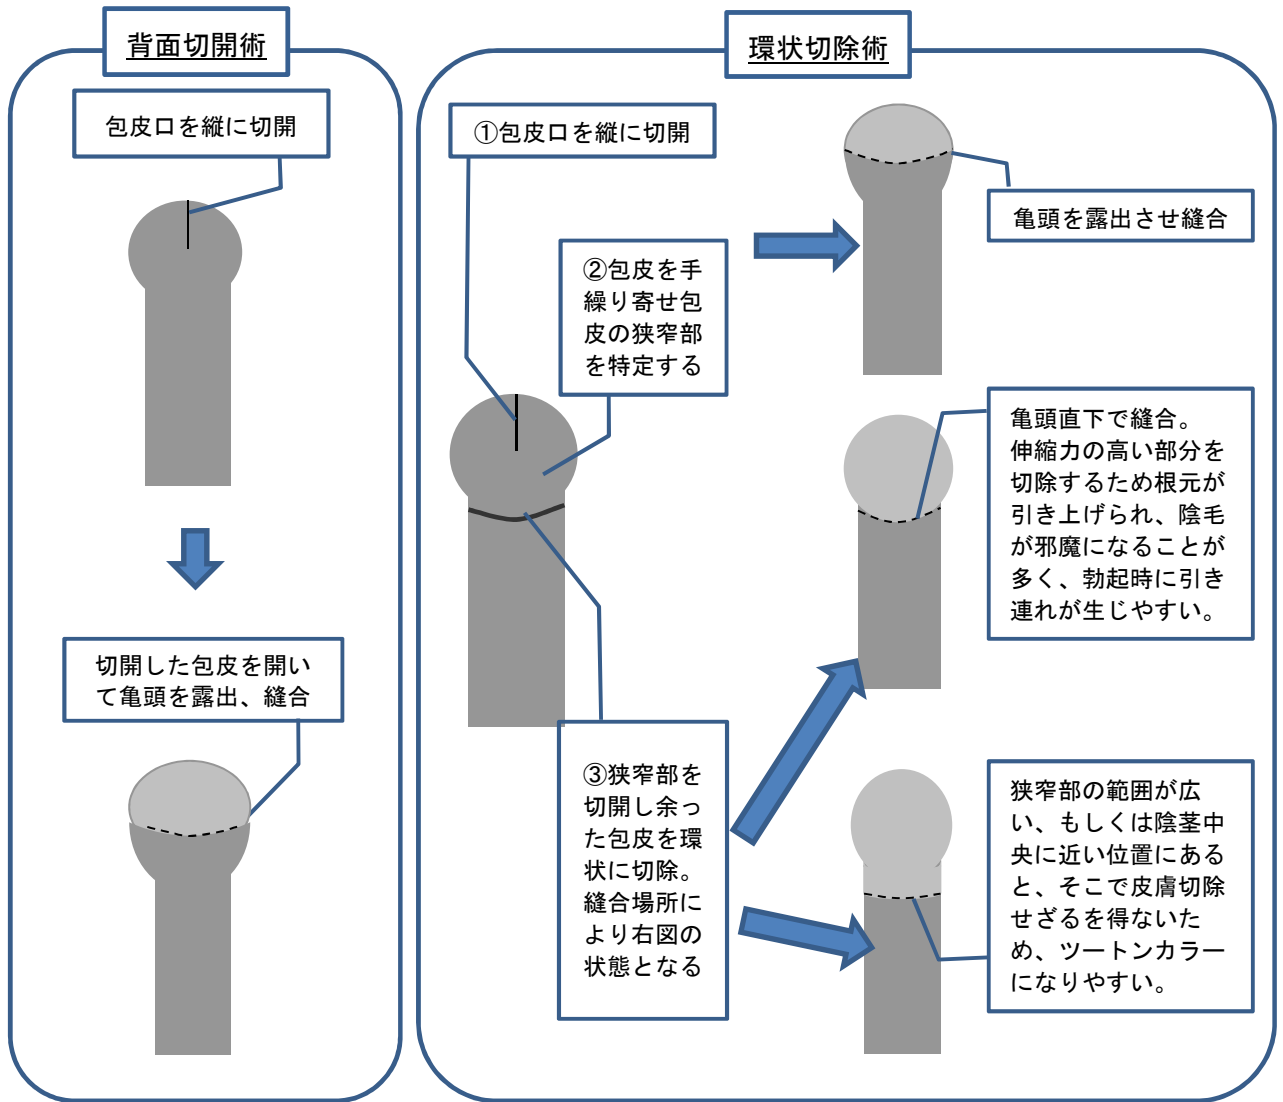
背面切開術

包皮口を縦に切開

切開した包皮を開いて亀頭を露出、縫合

環状切除術

①包皮口を縦に切開

②包皮を手繰り寄せ包皮の狭窄部を特定する

③狭窄部を切開し余った包皮を環状に切除。縫合場所により右図の状態となる

亀頭を露出させ縫合

亀頭直下で縫合。伸縮力の高い部分を切除するため根元が引き上げられ、陰毛が邪魔になることが多く、勃起時に引き連れが生じやすい。

狭窄部の範囲が広い、もしくは陰茎中央に近い位置にあると、そこで皮膚切除せざるを得ないため、ツートンカラーになりやすい。